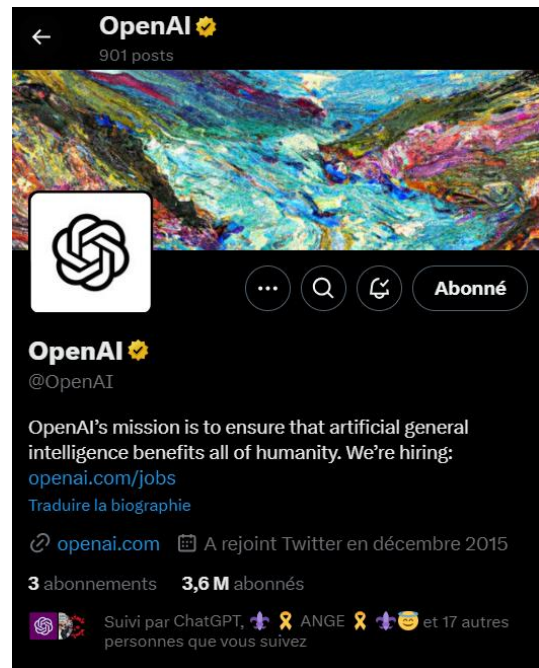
OpenAI
901 posts

Abonné

OpenAI
@OpenAI

OpenAI's mission is to ensure that artificial general intelligence benefits all of humanity. We're hiring: openai.com/jobs
Traduire la biographie

openai.com A rejoint Twitter en décembre 2015

3 abonnements 3,6 M abonnés

Suivi par ChatGPT, ⚜️🎗️ ANGE 🎗️⚜️😇 et 17 autres personnes que vous suivez